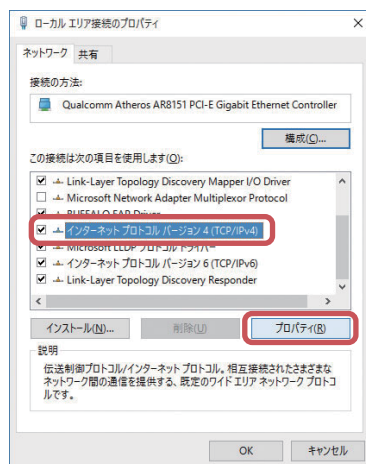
ローカル エリア接続のプロパティ

ネットワーク 共有

接続の方法:

Qualcomm Atheros AR8151 PCI-E Gigabit Ethernet Controller

構成(C)...

この接続は次の項目を使用します(O):

Link-Layer Topology Discovery Mapper I/O Driver
Microsoft Network Adapter Multiplexor Protocol
BUFFALO EAP Driver
インターネット プロトコル バージョン 4 (TCP/IPv4)
Microsoft LLDP プロトコル ドライバー
インターネット プロトコル バージョン 6 (TCP/IPv6)
Link-Layer Topology Discovery Responder

インストール(N)... 削除(U) プロパティ(R)

説明

伝送制御プロトコル/インターネット プロトコル。相互接続されたさまざまなネットワーク間の通信を提供する、既定のワイド エリア ネットワーク プロトコルです。

OK キャンセル